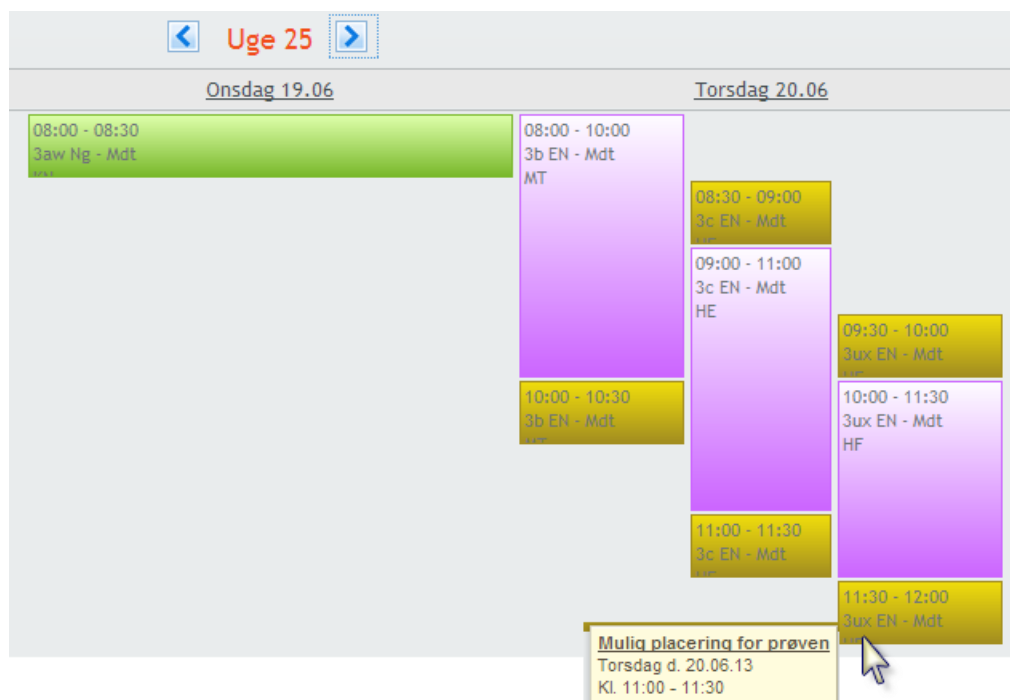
Uge 25

Onsdag 19.06

Torsdag 20.06

08:00 - 08:30
3aw Ng - Mdt
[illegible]

08:00 - 10:00
3b EN - Mdt
MT

08:30 - 09:00
3c EN - Mdt
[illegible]

09:00 - 11:00
3c EN - Mdt
HE

09:30 - 10:00
3ux EN - Mdt
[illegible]

10:00 - 10:30
3b EN - Mdt
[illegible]

10:00 - 11:30
3ux EN - Mdt
HF

11:00 - 11:30
3c EN - Mdt
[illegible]

11:30 - 12:00
3ux EN - Mdt
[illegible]

Mulig placering for prøven
Torsdag d. 20.06.13
Kl. 11:00 - 11:30